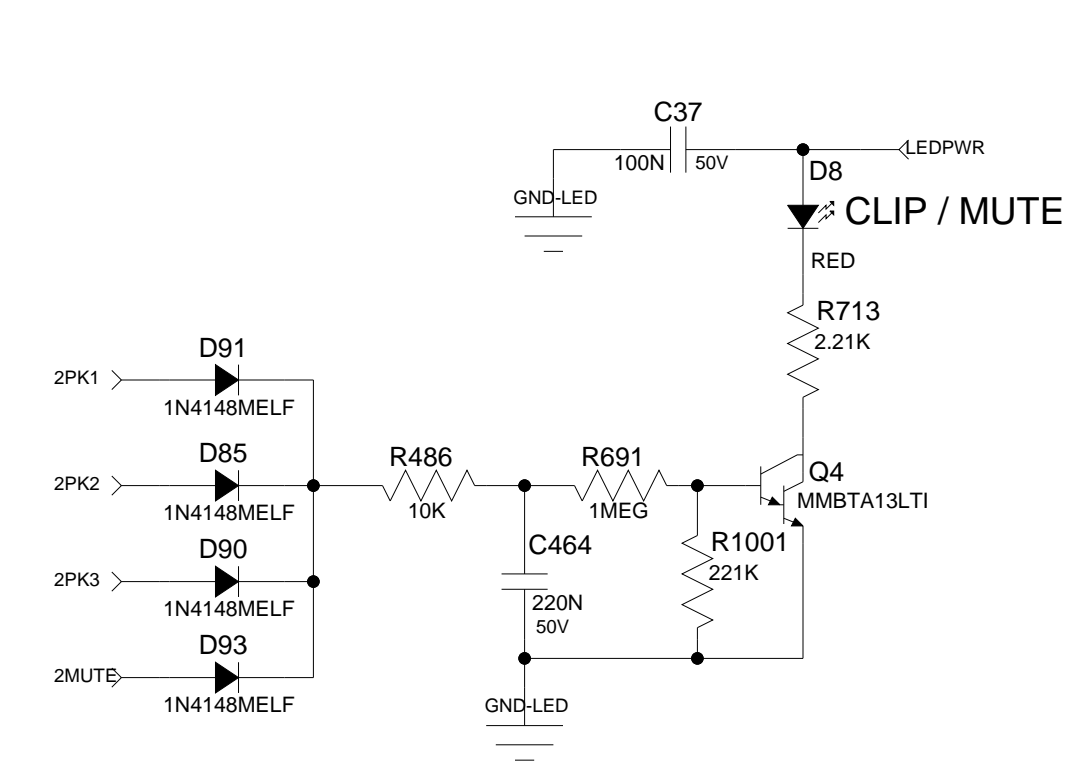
C37
100N
50V
LEDPWR
D8
GND-LED
CLIP / MUTE
RED
R713
2.21K
D91
2PK1
1N4148MELF
D85
R486
R691
Q4
2PK2
MMBTA13LTI
1N4148MELF
10K
1MEG
R1001
D90
C464
221K
2PK3
1N4148MELF
220N
50V
D93
2MUTE
1N4148MELF
GND-LED